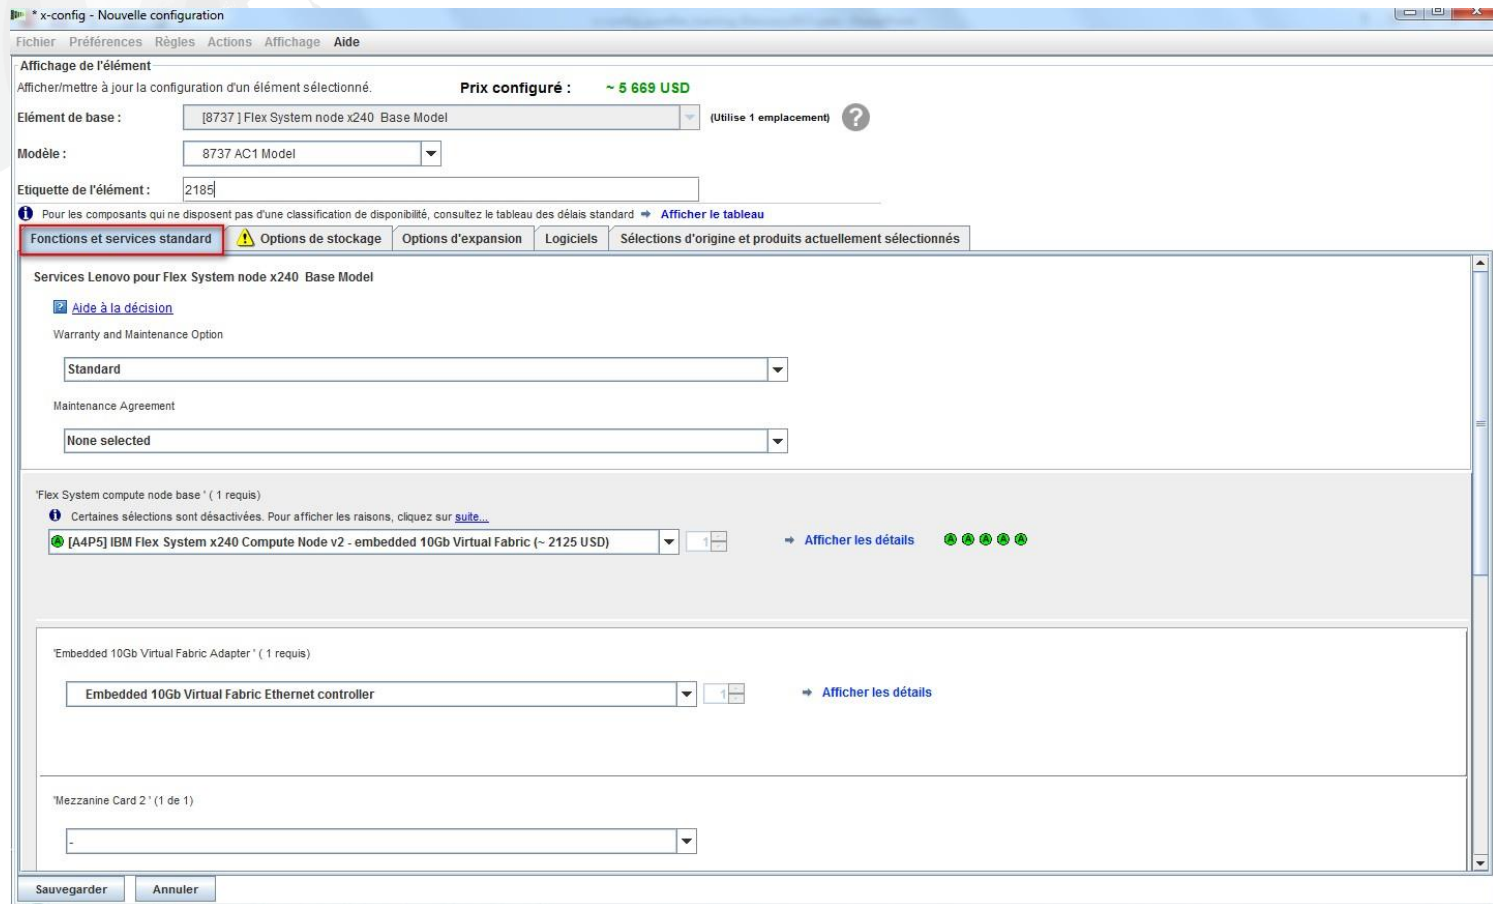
* x-config - Nouvelle configuration

Fichier Préférences Règles Actions Affichage Aide

Affichage de l'élément

Afficher/mettre à jour la configuration d'un élément sélectionné.

Prix configuré : ~ 5 669 USD

Elément de base : [8737 ] Flex System node x240 Base Model (Utilise 1 emplacement)

Modèle : 8737 AC1 Model

Etiquette de l'élément : 2185

Pour les composants qui ne disposent pas d'une classification de disponibilité, consultez le tableau des délais standard ➡ Afficher le tableau

Fonctions et services standard | Options de stockage | Options d'expansion | Logiciels | Sélections d'origine et produits actuellement sélectionnés

Services Lenovo pour Flex System node x240 Base Model

Aide à la décision

Warranty and Maintenance Option

Standard

Maintenance Agreement

None selected

'Flex System compute node base ' ( 1 requis)

Certaines sélections sont désactivées. Pour afficher les raisons, cliquez sur suite...

[A4P5] IBM Flex System x240 Compute Node v2 - embedded 10Gb Virtual Fabric (~ 2125 USD) 1

➡ Afficher les détails

'Embedded 10Gb Virtual Fabric Adapter ' ( 1 requis)

Embedded 10Gb Virtual Fabric Ethernet controller 1

➡ Afficher les détails

'Mezzanine Card 2 ' (1 de 1)

-

Sauvegarder Annuler